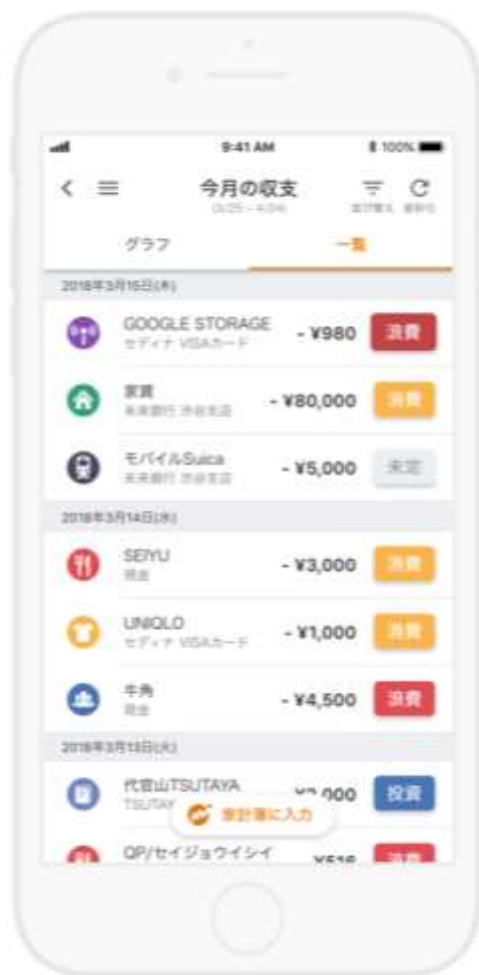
9:41 AM
100%

今月の収支
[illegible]

グラフ
一覧

2018年3月15日(木)

GOOGLE STORAGE
セディナ VISAカード
- ¥980
消費

家賃
未来銀行 渋谷支店
- ¥80,000
消費

モバイルSuica
未来銀行 渋谷支店
- ¥5,000
未定

2018年3月14日(水)

SEIYU
現金
- ¥3,000
消費

UNIQLO
セディナ VISAカード
- ¥1,000
消費

牛角
現金
- ¥4,500
消費

2018年3月13日(火)

代官山TSUTAYA
TSUTAY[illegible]
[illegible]000
投資

家計簿に入力

QP/セイジョウイシイ
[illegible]
消費